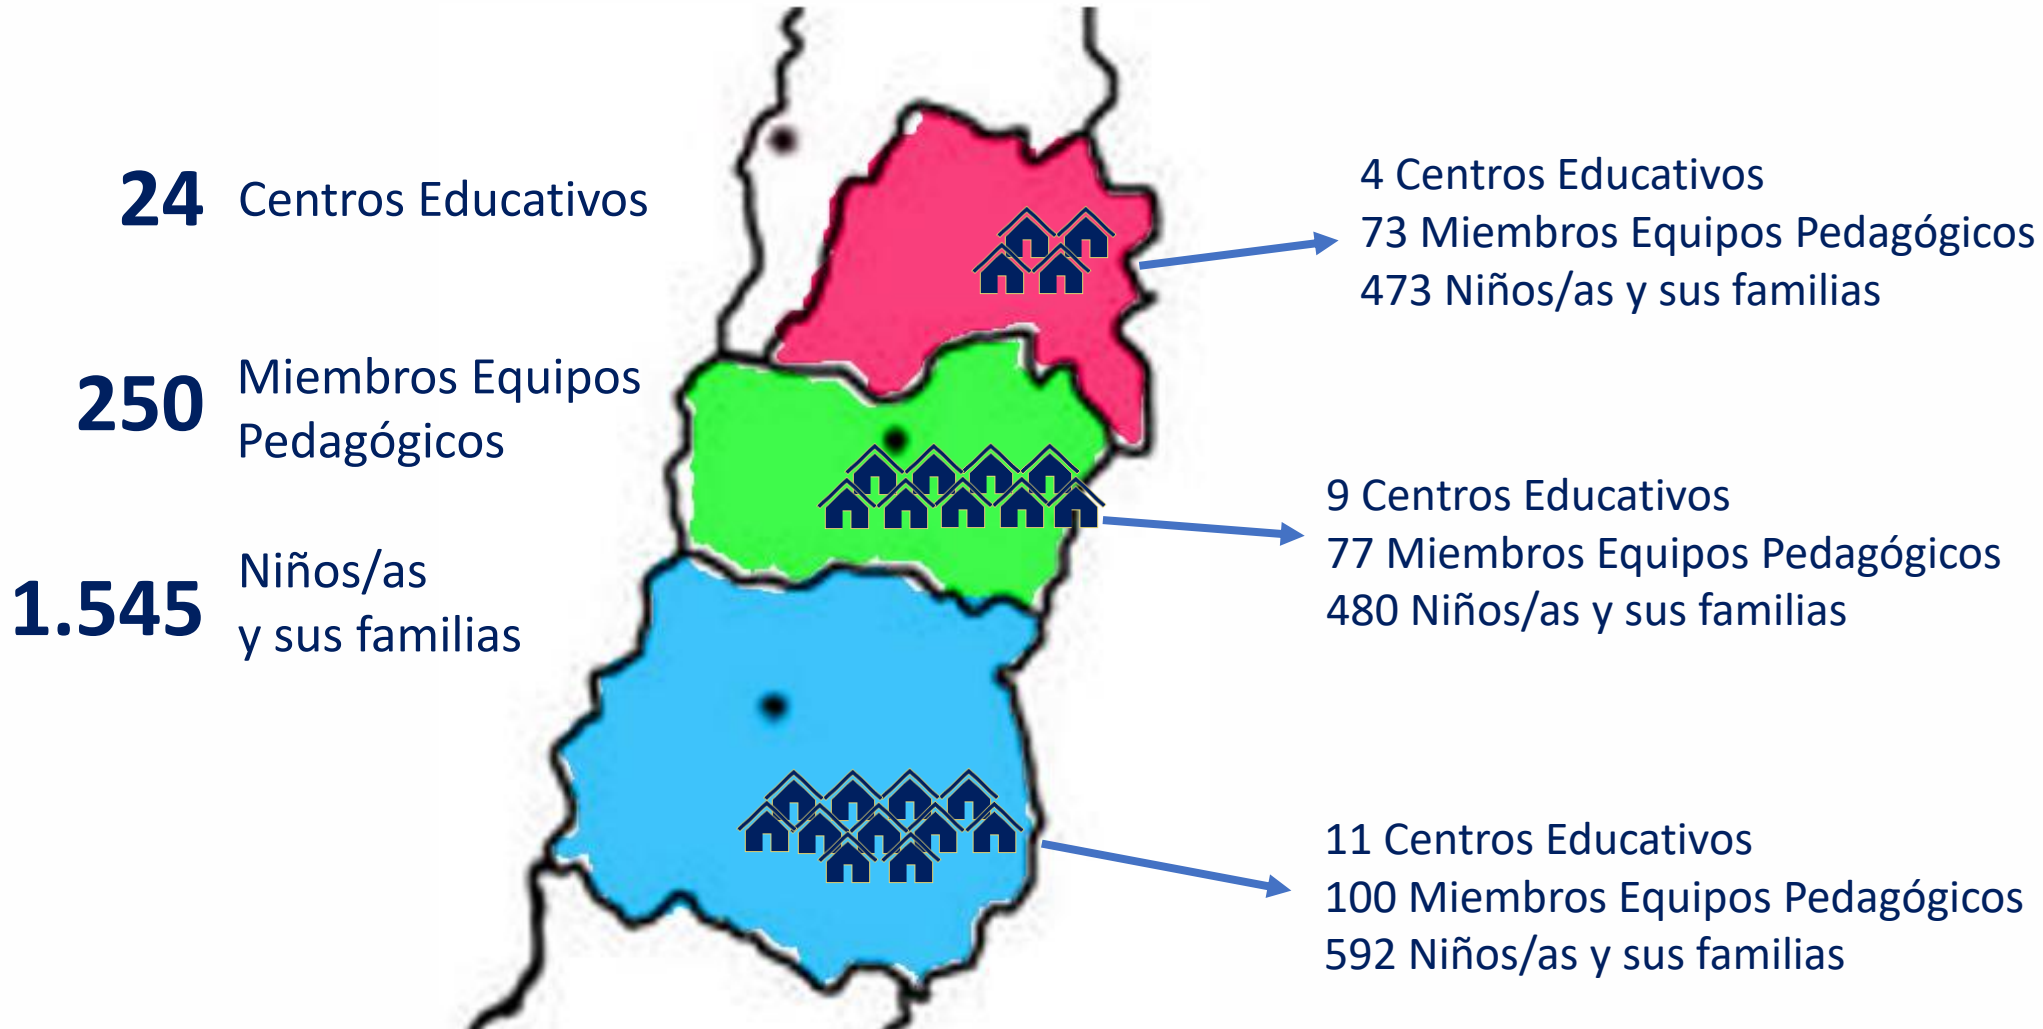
24 Centros Educativos

250 Miembros Equipos Pedagógicos

1.545 Niños/as y sus familias

4 Centros Educativos
73 Miembros Equipos Pedagógicos
473 Niños/as y sus familias

9 Centros Educativos
77 Miembros Equipos Pedagógicos
480 Niños/as y sus familias

11 Centros Educativos
100 Miembros Equipos Pedagógicos
592 Niños/as y sus familias